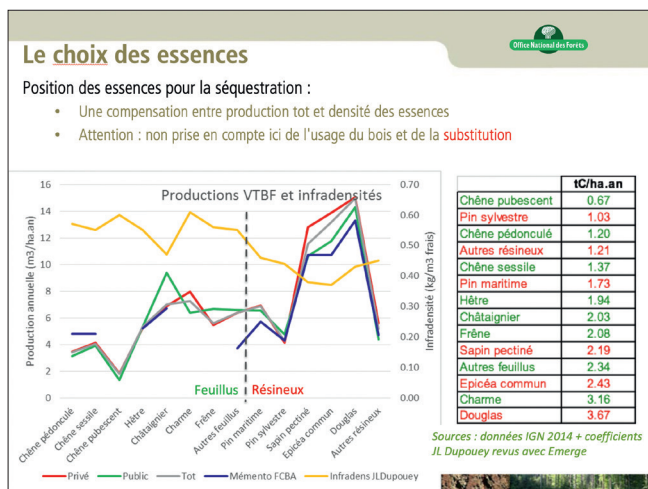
Le choix des essences

Office National des Forêts

Position des essences pour la séquestration :

• Une compensation entre production tot et densité des essences
• Attention : non prise en compte ici de l'usage du bois et de la substitution

Productions VTBF et infradensités

Production annuelle (m3/ha.an)

Infradensité (kg/m3 frais)

16
14
12
10
8
6
4
2
0

0.70
0.60
0.50
0.40
0.30
0.20
0.10
0.00

Feuillus Résineux

Chêne pédonculé
Chêne sessile
Chêne pubescent
Hêtre
Châtaignier
Charme
Frêne
Autres feuillus
Pin maritime
Pin sylvestre
Sapin pectiné
Epicéa commun
Douglas
Autres résineux

Privé Public Tot Mémento FCBA Infradens JLDupouey

| | tC/ha.an |
|---|---|
| Chêne pubescent | 0.67 |
| Pin sylvestre | 1.03 |
| Chêne pédonculé | 1.20 |
| Autres résineux | 1.21 |
| Chêne sessile | 1.37 |
| Pin maritime | 1.73 |
| Hêtre | 1.94 |
| Châtaignier | 2.03 |
| Frêne | 2.08 |
| Sapin pectiné | 2.19 |
| Autres feuillus | 2.34 |
| Epicéa commun | 2.43 |
| Charme | 3.16 |
| Douglas | 3.67 |

Sources : données IGN 2014 + coefficients JL Dupouey revus avec Emerge